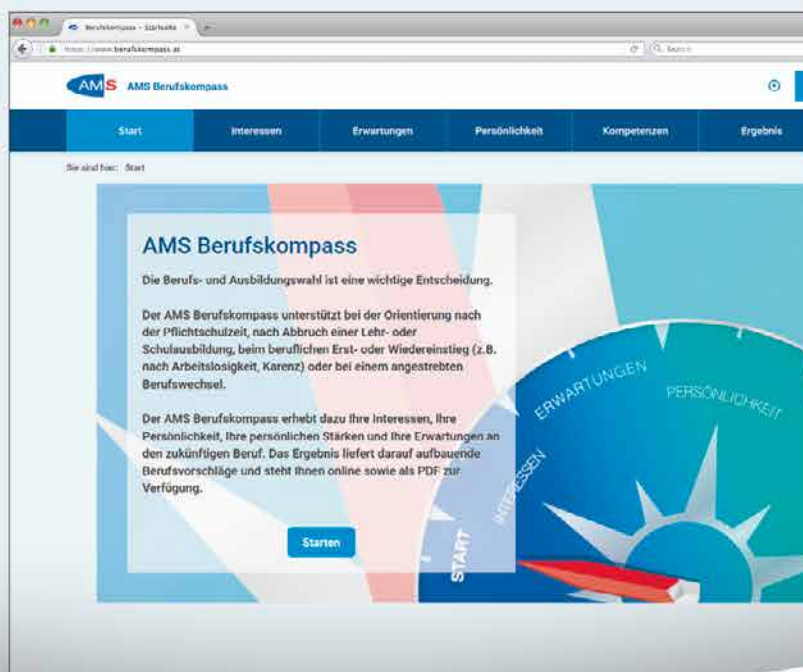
Berufskompass – Startseite

https://www.berufskompass.at

Search

AMS AMS Berufskompass

Start Interessen Erwartungen Persönlichkeit Kompetenzen Ergebnis

Sie sind hier: Start

AMS Berufskompass

Die Berufs- und Ausbildungswahl ist eine wichtige Entscheidung.

Der AMS Berufskompass unterstützt bei der Orientierung nach der Pflichtschulzeit, nach Abbruch einer Lehr- oder Schulausbildung, beim beruflichen Erst- oder Wiedereinstieg (z.B. nach Arbeitslosigkeit, Karenz) oder bei einem angestrebten Berufswechsel.

Der AMS Berufskompass erhebt dazu Ihre Interessen, Ihre Persönlichkeit, Ihre persönlichen Stärken und Ihre Erwartungen an den zukünftigen Beruf. Das Ergebnis liefert darauf aufbauende Berufsvorschläge und steht Ihnen online sowie als PDF zur Verfügung.

Starten

START INTERESSEN ERWARTUNGEN PERSÖNLICHKEIT